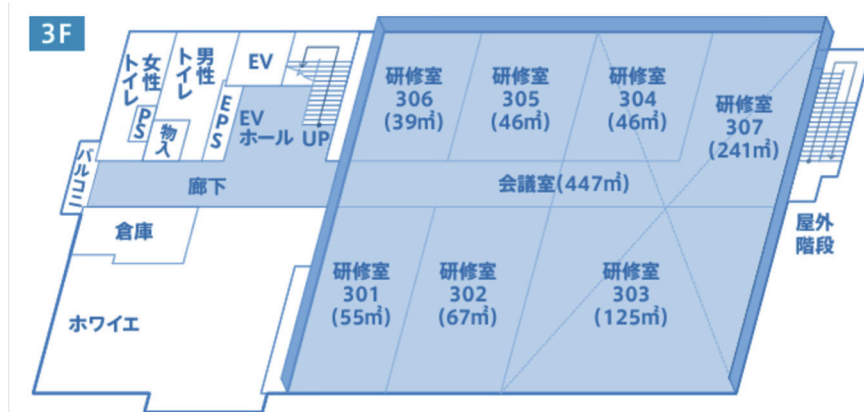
3F

女性トイレ

男性トイレ

PS

物入

EPS

EV

EVホール

UP

研修室
306
(39㎡)

研修室
305
(46㎡)

研修室
304
(46㎡)

研修室
307
(241㎡)

バルコニー

廊下

会議室(447㎡)

倉庫

屋外階段

研修室
301
(55㎡)

研修室
302
(67㎡)

研修室
303
(125㎡)

ホワイエ